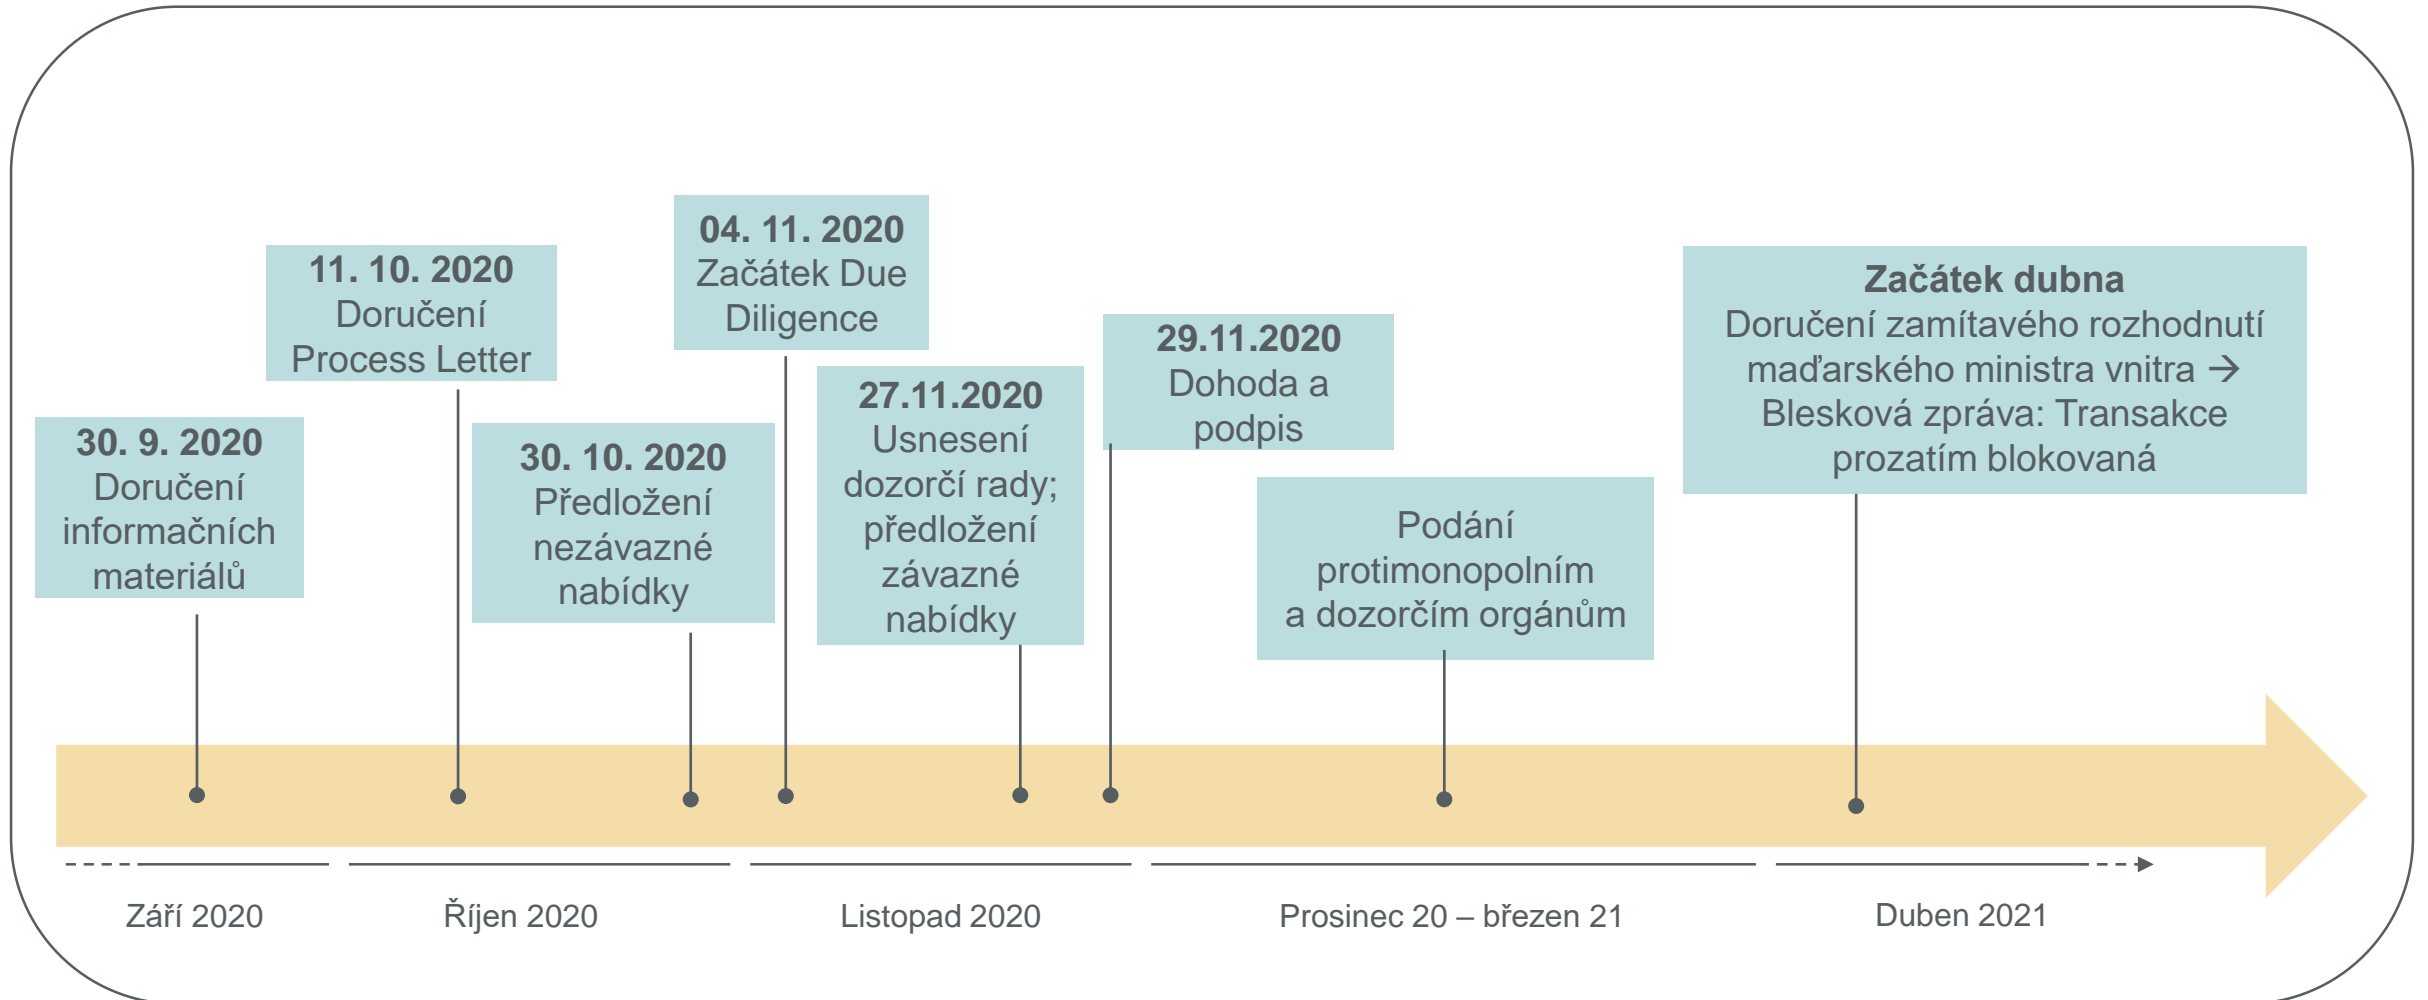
30. 9. 2020
Doručení informačních materiálů

11. 10. 2020
Doručení Process Letter

30. 10. 2020
Předložení nezávazné nabídky

04. 11. 2020
Začátek Due Diligence

27.11.2020
Usnesení dozorčí rady; předložení závazné nabídky

29.11.2020
Dohoda a podpis

Podání protimonopolním a dozorčím orgánům

Začátek dubna
Doručení zamítavého rozhodnutí maďarského ministra vnitra → Blesková zpráva: Transakce prozatím blokovaná

Září 2020

Říjen 2020

Listopad 2020

Prosinec 20 – březen 21

Duben 2021